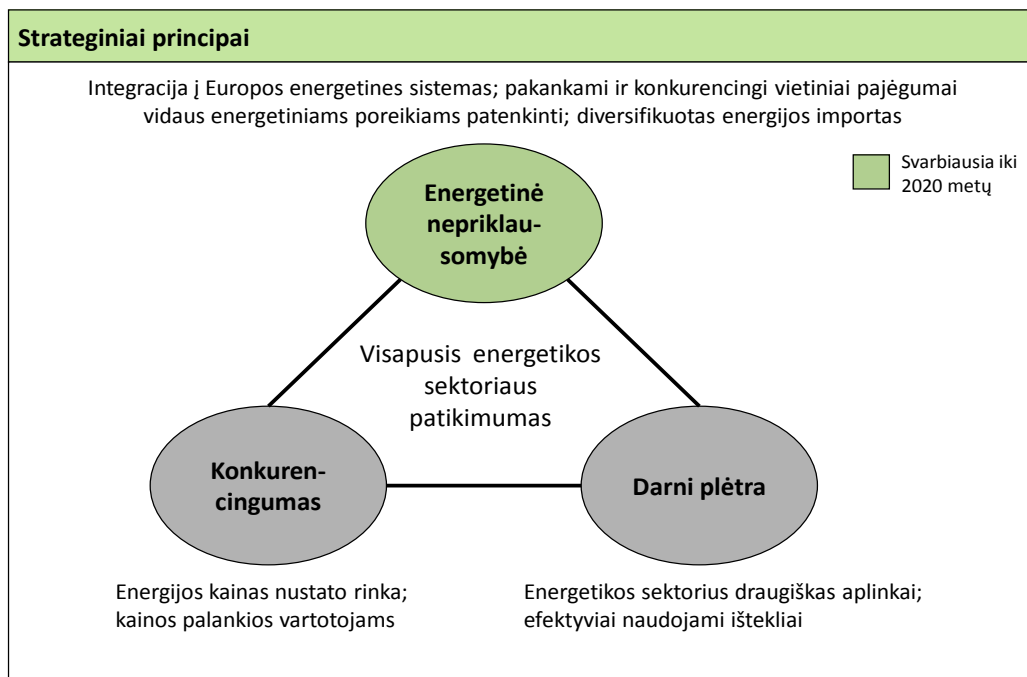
Strateginiai principai

Integracija į Europos energetines sistemas; pakankami ir konkurencingi vietiniai pajėgumai vidaus energetiniams poreikiams patenkinti; diversifikuotas energijos importas

Svarbiausia iki 2020 metų

Energetinė nepriklausomybė

Visapusis energetikos sektoriaus patikimumas

Konkurencingumas

Darni plėtra

Energijos kainas nustato rinka; kainos palankios vartotojams

Energetikos sektorius draugiškas aplinkai; efektyviai naudojami ištekliai